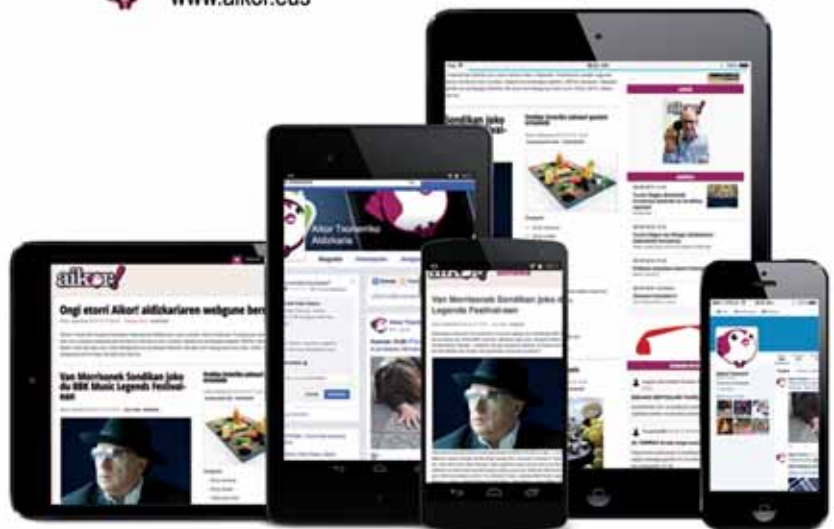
www.aikor.eus

aikor!

Ongi etorri Aikor! aldizkariaren webgune berr

Van Morrisonek Sondikan joko du BBK Music Legends Festival-ean

Aikor Txorierriko Aldizkaria

Van Morrisonek Sondikan joko du Legends Festival-ean

Sondikan joko

aikor!